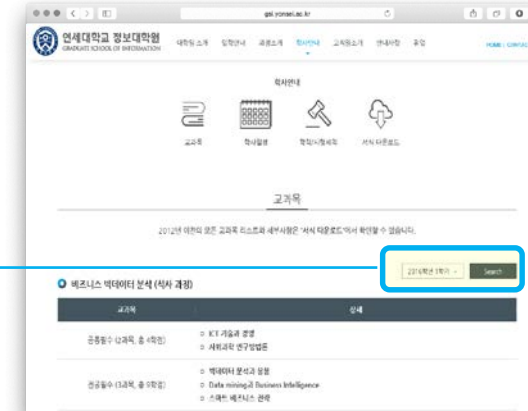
gsi.yonsei.ac.kr

연세대학교 정보대학원
GRADUATE SCHOOL OF INFORMATION

대학원 소개 입학안내 과정소개 학사안내 교육연구소 안내사항 홍보

HOME | CONTACT

학사안내

교과목 학사일정 학칙/시행세칙 서식 다운로드

교과목

2012년 이전의 모든 교과목 리스트와 세부사항은 '서식 다운로드'에서 확인할 수 있습니다.

2016학년 1학기 Search

비즈니스 빅데이터 분석 (석사 과정)

| 교과목 | 상세 |
|---|---|
| 공통필수 (2과목, 총 4학점) | ICT 기술과 경영<br>사회과학 연구방법론 |
| 전공필수 (3과목, 총 9학점) | 빅데이터 분석과 활용<br>Data mining과 Business Intelligence<br>스마트 비즈니스 전략 |